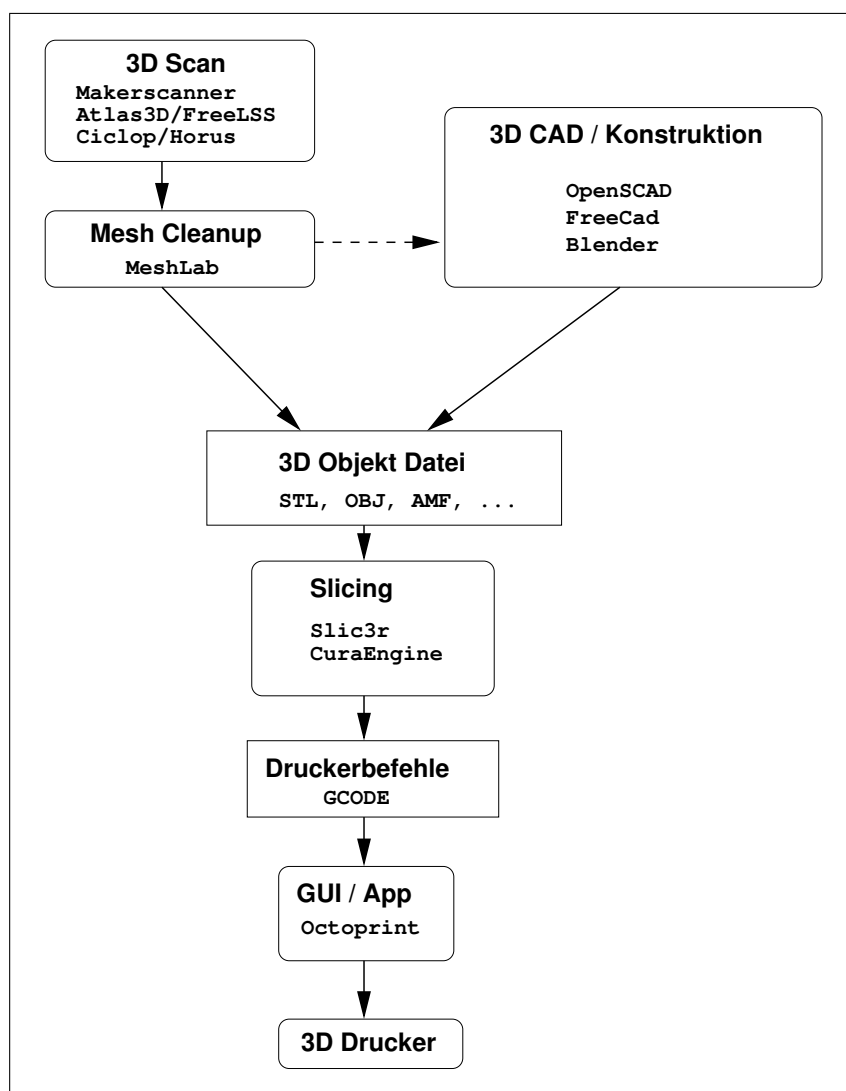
3D Scan
Makerscanner
Atlas3D/FreeLSS
Ciclop/Horus

3D CAD / Konstruktion
OpenSCAD
FreeCad
Blender

Mesh Cleanup
MeshLab

3D Objekt Datei
STL, OBJ, AMF, ...

Slicing
Slic3r
CuraEngine

Druckerbefehle
GCODE

GUI / App
Octoprint

3D Drucker